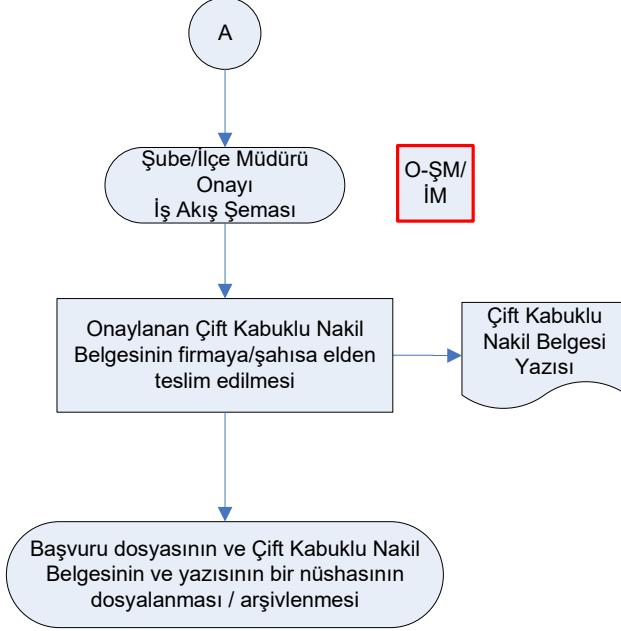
A

Şube/İlçe Müdürü Onayı İş Akış Şeması

O-ŞM/ İM

Onaylanan Çift Kabuklu Nakil Belgesinin firmaya/şahısa elden teslim edilmesi

Çift Kabuklu Nakil Belgesi Yazısı

Başvuru dosyasının ve Çift Kabuklu Nakil Belgesinin ve yazısının bir nüshasının dosyalanması / arşivlenmesi